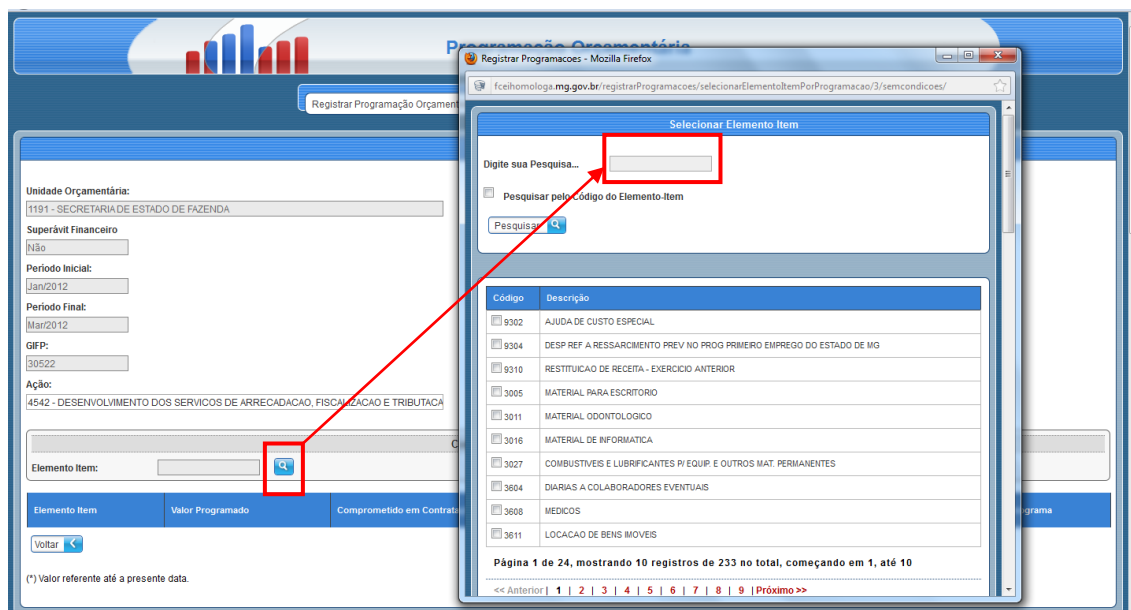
Programação Orçamentária

Registrar Programação Orçament

Unidade Orçamentária:
1191 - SECRETARIA DE ESTADO DE FAZENDA
Superávit Financeiro
Não
Período Inicial:
Jan/2012
Período Final:
Mar/2012
GIFP:
30522
Ação:
4542 - DESENVOLVIMENTO DOS SERVICOS DE ARRECADACAO, FISCALIZACAO E TRIBUTACA

Elemento Item:

| Elemento Item | Valor Programado | Comprometido em Contrat | grama |
|---|---|---|---|

Voltar

(*) Valor referente até a presente data.

Registrar Programacoes - Mozilla Firefox
fceihomologa.mg.gov.br/registrarProgramacoes/selecionarElementoItemPorProgramacao/3/semcondicoes/

Selecionar Elemento Item

Digite sua Pesquisa...

Pesquisar pelo Código do Elemento-Item

Pesquisar

| Código | Descrição |
|---|---|
| 9302 | AJUDA DE CUSTO ESPECIAL |
| 9304 | DESP REF A RESSARCIMENTO PREV NO PROG PRIMEIRO EMPREGO DO ESTADO DE MG |
| 9310 | RESTITUICAO DE RECEITA - EXERCICIO ANTERIOR |
| 3005 | MATERIAL PARA ESCRITORIO |
| 3011 | MATERIAL ODONTOLOGICO |
| 3016 | MATERIAL DE INFORMATICA |
| 3027 | COMBUSTIVEIS E LUBRIFICANTES P/ EQUIP. E OUTROS MAT. PERMANENTES |
| 3604 | DIARIAS A COLABORADORES EVENTUAIS |
| 3608 | MEDICOS |
| 3611 | LOCACAO DE BENS IMOVEIS |

Página 1 de 24, mostrando 10 registros de 233 no total, começando em 1, até 10

<< Anterior | 1 | 2 | 3 | 4 | 5 | 6 | 7 | 8 | 9 | Próximo >>